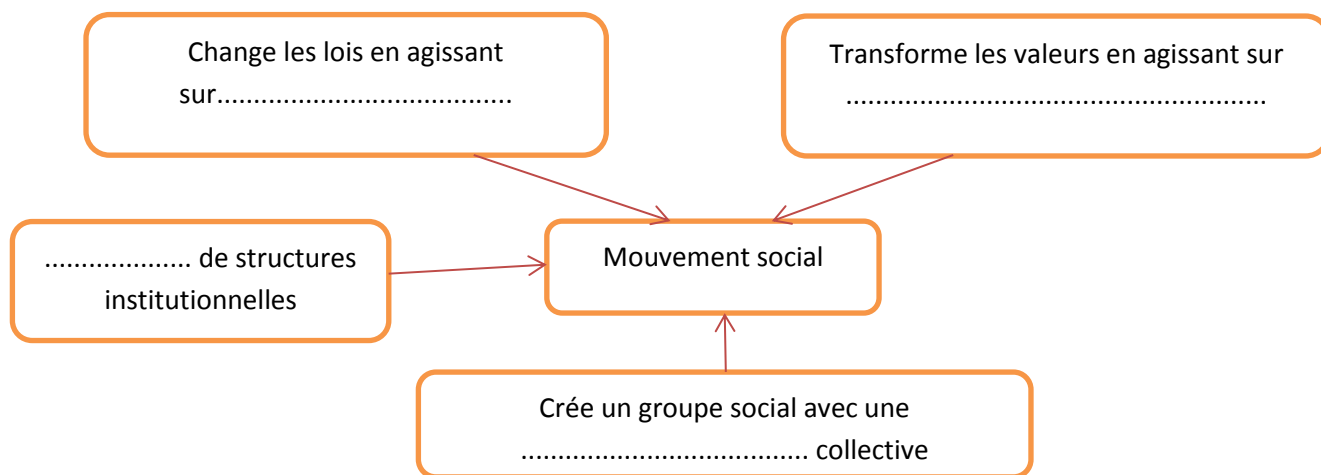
Change les lois en agissant sur.....................................

Transforme les valeurs en agissant sur .......................................................

.................... de structures institutionnelles

Mouvement social

Crée un groupe social avec une ...................................... collective